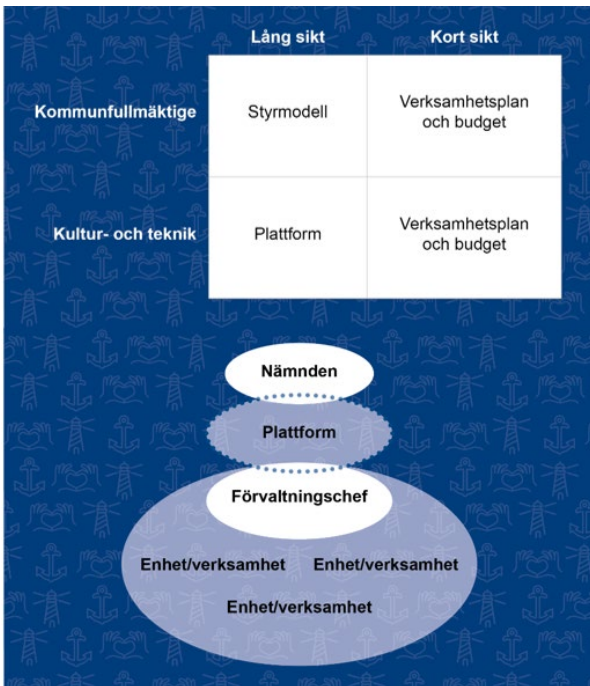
| | Lång sikt | Kort sikt |
|---|---|---|
| Kommunfullmäktige | Styrmodell | Verksamhetsplan och budget |
| Kultur- och teknik | Plattform | Verksamhetsplan och budget |

Nämnden

Plattform

Förvaltningschef

Enhet/verksamhet

Enhet/verksamhet

Enhet/verksamhet